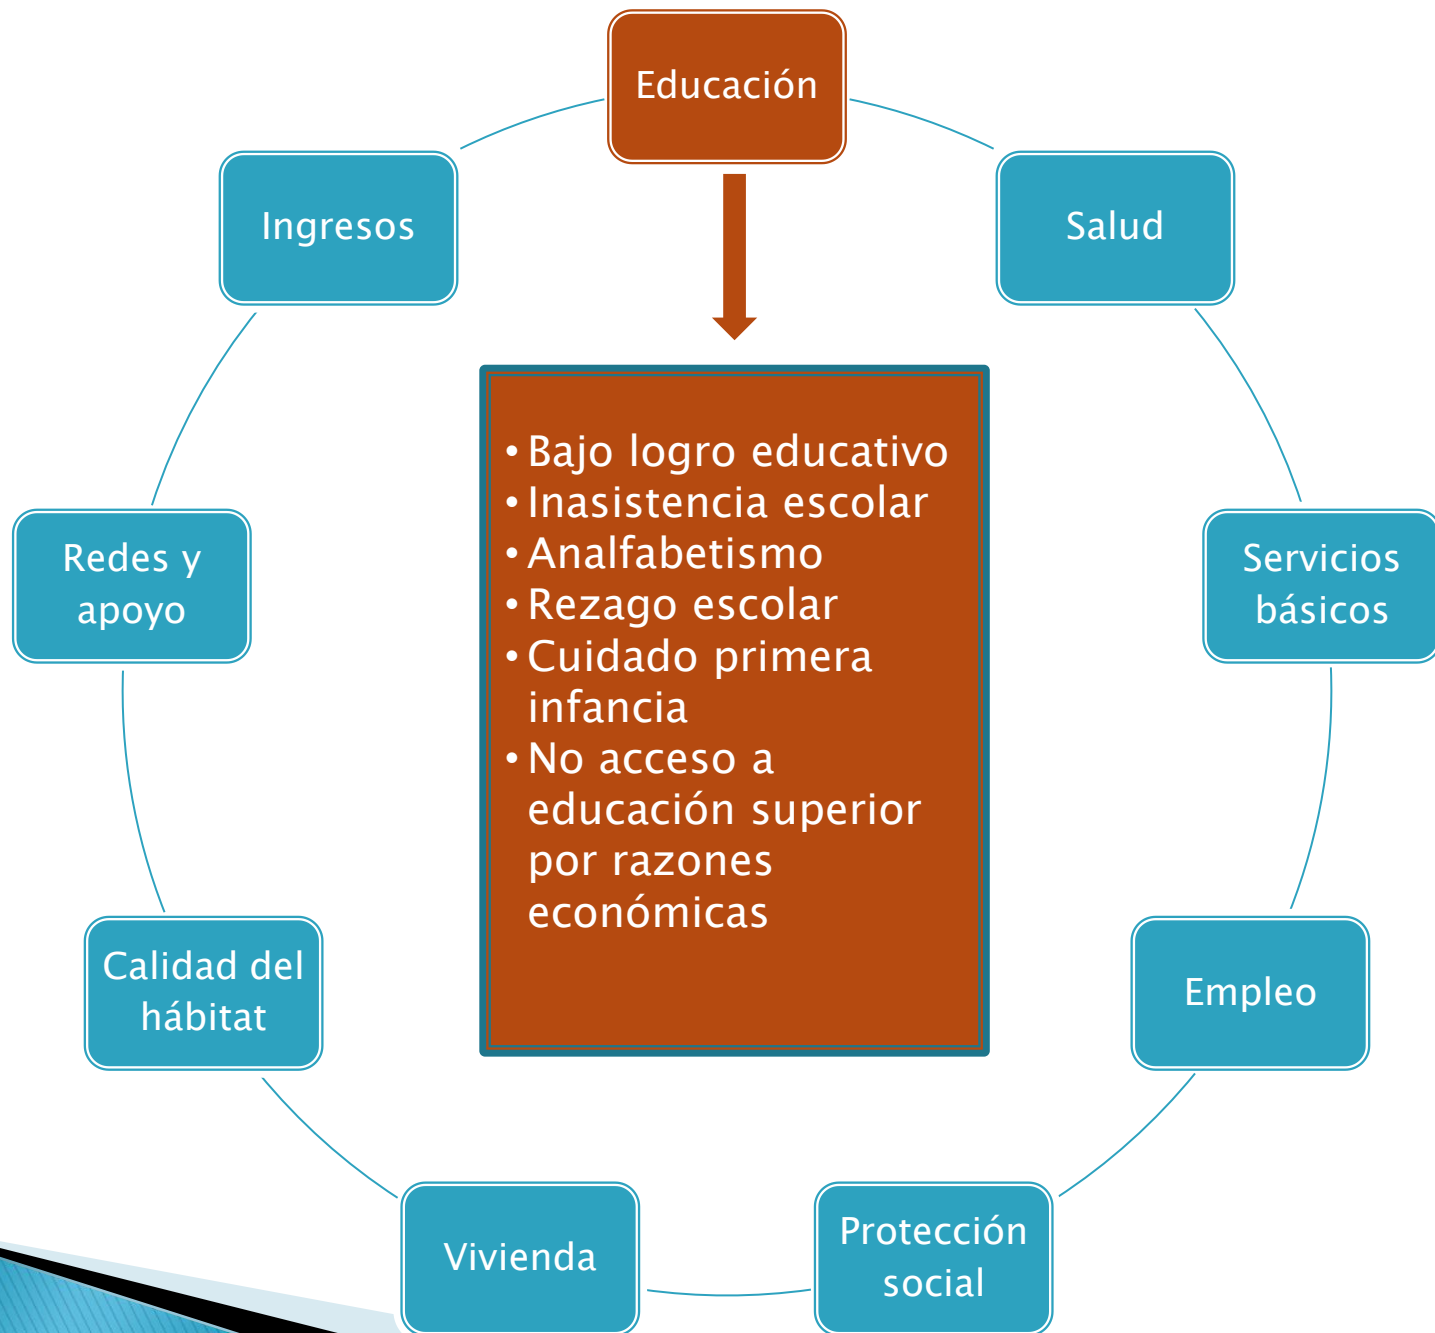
Educación

Ingresos

Salud

- Bajo logro educativo
- Inasistencia escolar
- Analfabetismo
- Rezago escolar
- Cuidado primera infancia
- No acceso a educación superior por razones económicas

Redes y apoyo

Servicios básicos

Calidad del hábitat

Empleo

Vivienda

Protección social